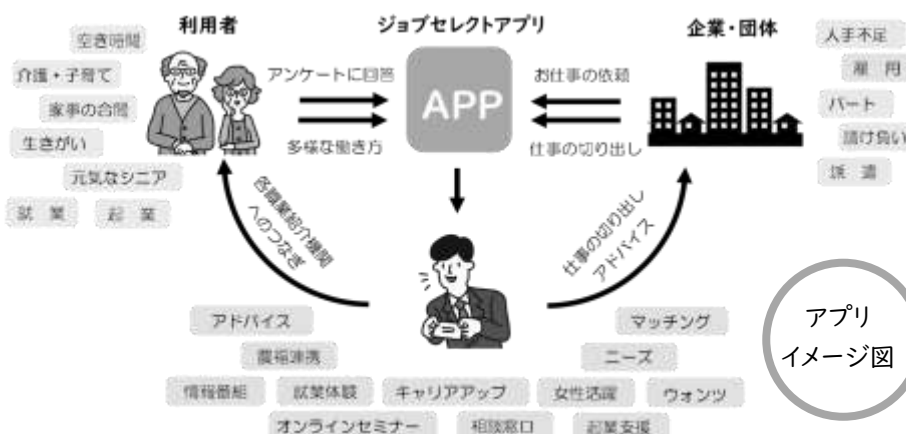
利用者

ジョブセレクトアプリ

企業・団体

空き時間

介護・子育て

家事の合間

生きがい

元気なシニア

就業

起業

アンケートに回答

多様な働き方

APP

お仕事の依頼

仕事の切り出し

人手不足

雇用

パート

請け負い

派遣

各職業紹介機関へのつなぎ

仕事の切り出しアドバイス

アドバイス

農福連携

情報番組

就業体験

キャリアアップ

オンラインセミナー

相談窓口

マッチング

ニーズ

女性活躍

ウォンツ

起業支援

アプリ
イメージ図